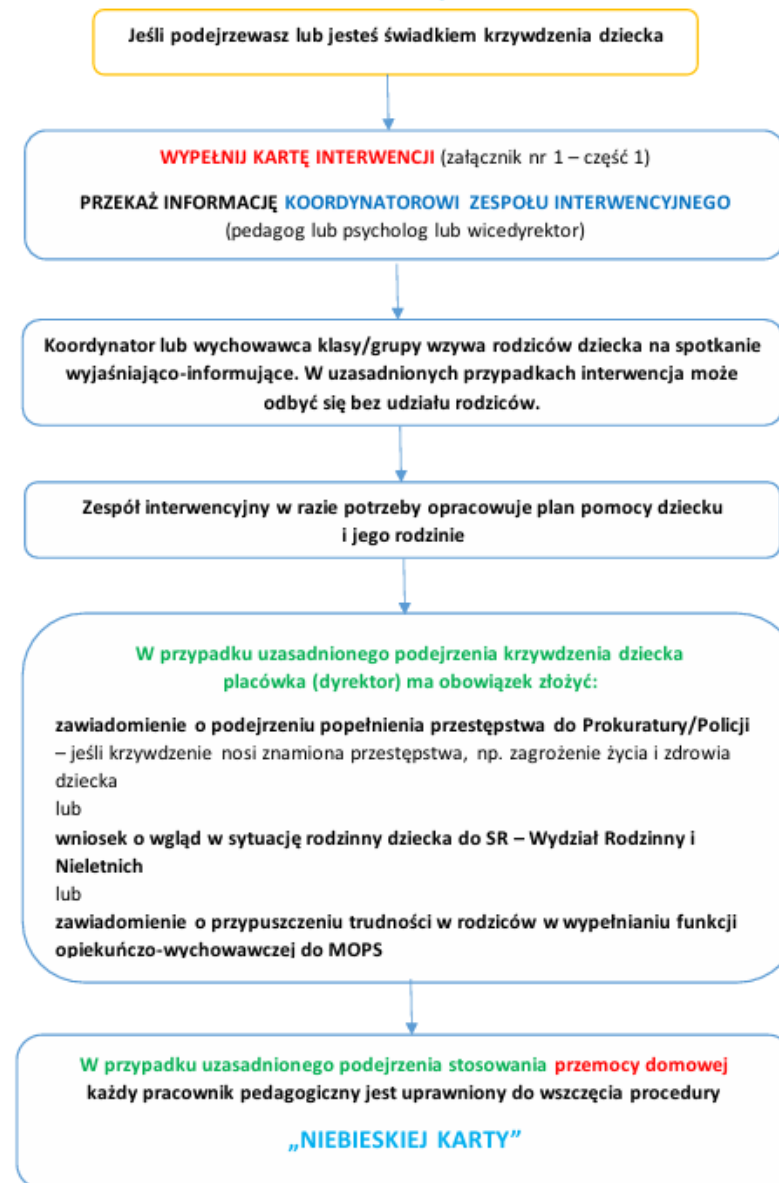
Jeśli podejrzewasz lub jesteś świadkiem krzywdzenia dziecka

WYPEŁNIJ KARTĘ INTERWENCJI (załącznik nr 1 – część 1)

PRZEKAŻ INFORMACJĘ KOORDYNATOROWI ZESPOŁU INTERWENCYJNEGO (pedagog lub psycholog lub wicedyrektor)

Koordynator lub wychowawca klasy/grupy wzywa rodziców dziecka na spotkanie wyjaśniająco-informujące. W uzasadnionych przypadkach interwencja może odbyć się bez udziału rodziców.

Zespół interwencyjny w razie potrzeby opracowuje plan pomocy dziecku i jego rodzinie

W przypadku uzasadnionego podejrzenia krzywdzenia dziecka placówka (dyrektor) ma obowiązek złożyć:

zawiadomienie o podejrzeniu popełnienia przestępstwa do Prokuratury/Policji – jeśli krzywdzenie nosi znamiona przestępstwa, np. zagrożenie życia i zdrowia dziecka
lub
wniosek o wgląd w sytuację rodzinny dziecka do SR – Wydział Rodzinny i Nieletnich
lub
zawiadomienie o przypuszczeniu trudności w rodziców w wypełnianiu funkcji opiekuńczo-wychowawczej do MOPS

W przypadku uzasadnionego podejrzenia stosowania przemocy domowej każdy pracownik pedagogiczny jest uprawniony do wszczęcia procedury

„NIEBIESKIEJ KARTY”